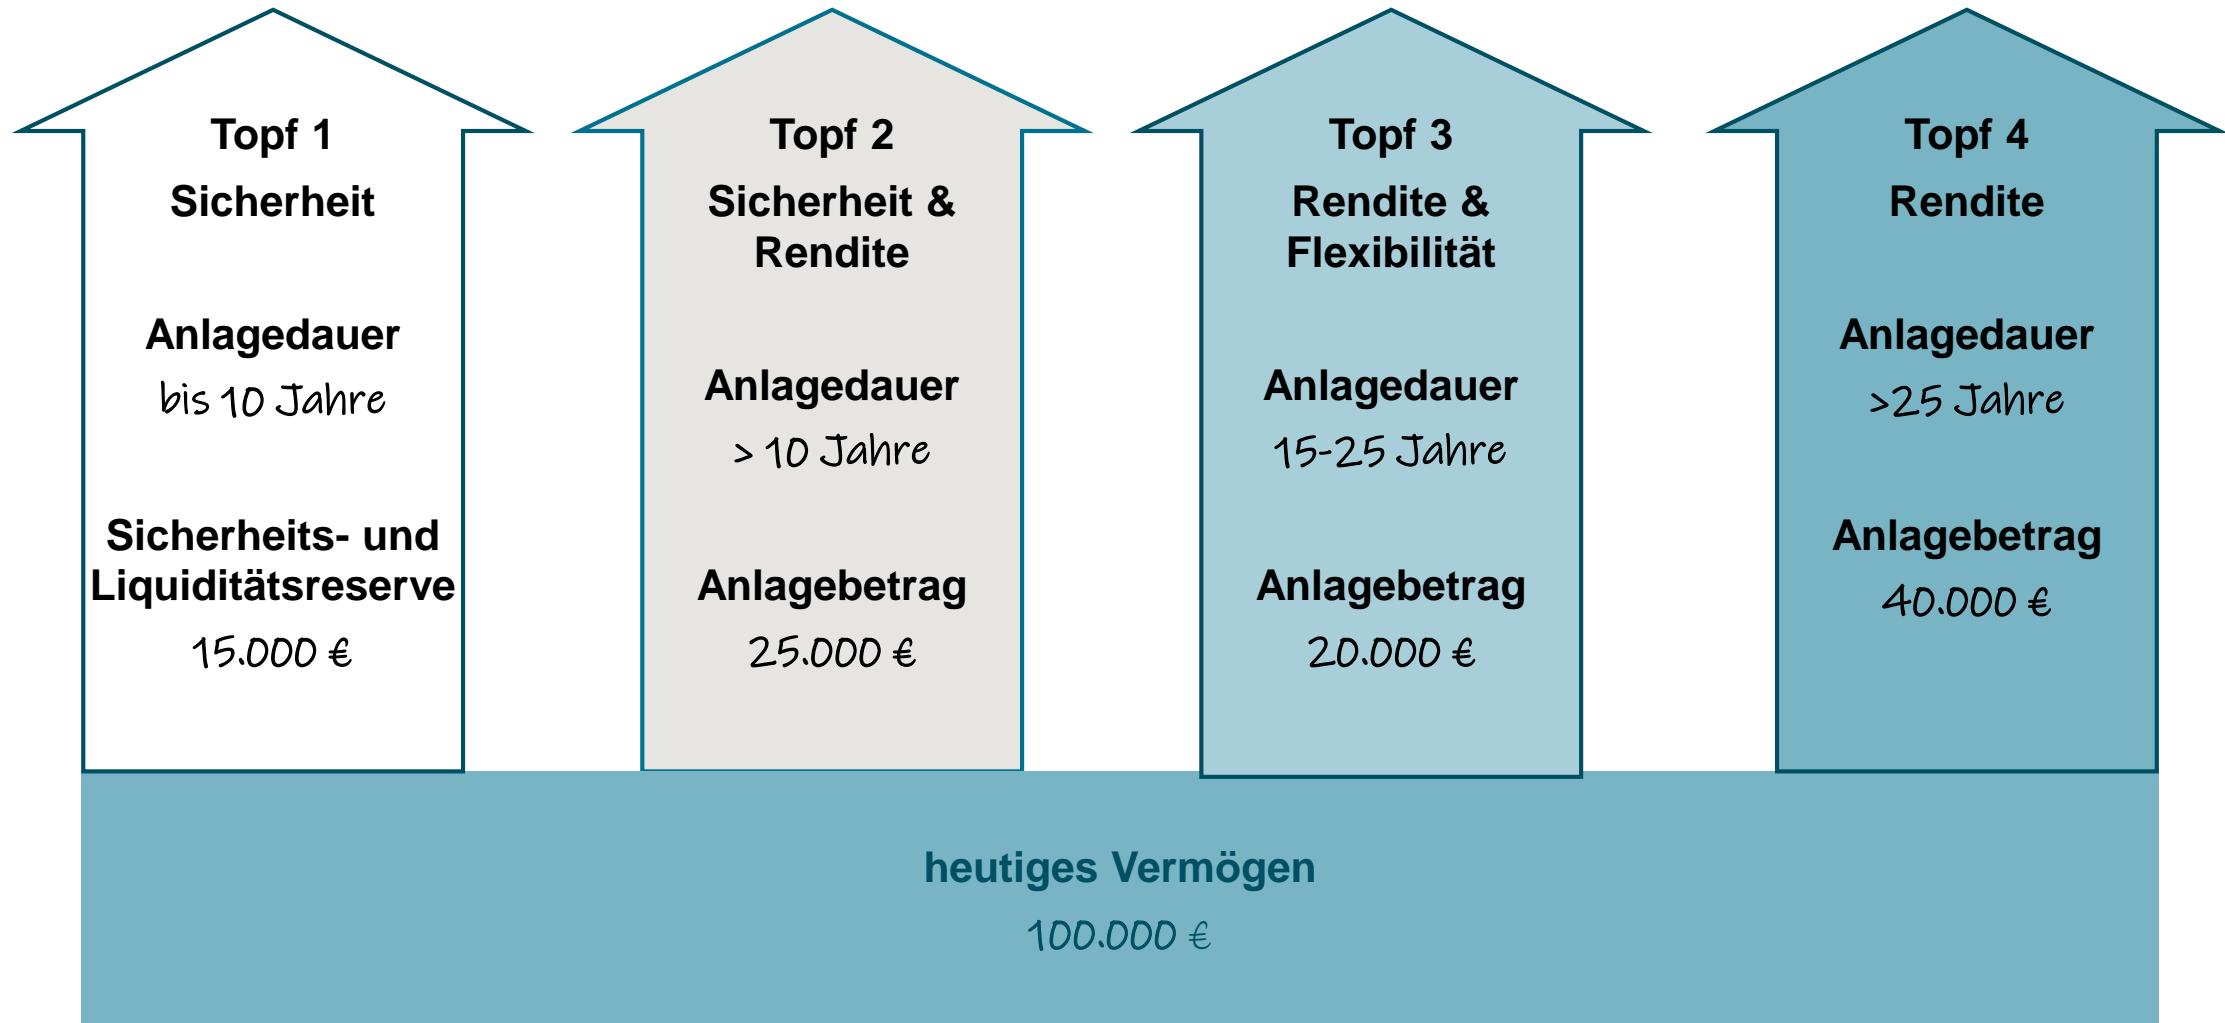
Topf 1
Sicherheit

Anlagedauer
bis 10 Jahre

Sicherheits- und Liquiditätsreserve
15.000 €

Topf 2
Sicherheit & Rendite

Anlagedauer
> 10 Jahre

Anlagebetrag
25.000 €

Topf 3
Rendite & Flexibilität

Anlagedauer
15-25 Jahre

Anlagebetrag
20.000 €

Topf 4
Rendite

Anlagedauer
>25 Jahre

Anlagebetrag
40.000 €

heutiges Vermögen
100.000 €